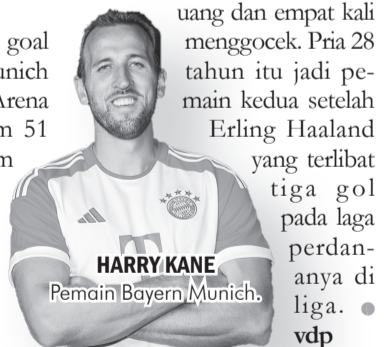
goal
unich
Arena
m 51
m

HARRY KANE
Pemain Bayern Munich.

uang dan empat kali menggocek. Pria 28 tahun itu jadi pemain kedua setelah Erling Haaland yang terlibat tiga gol pada laga perdananya di liga. ●
vdp